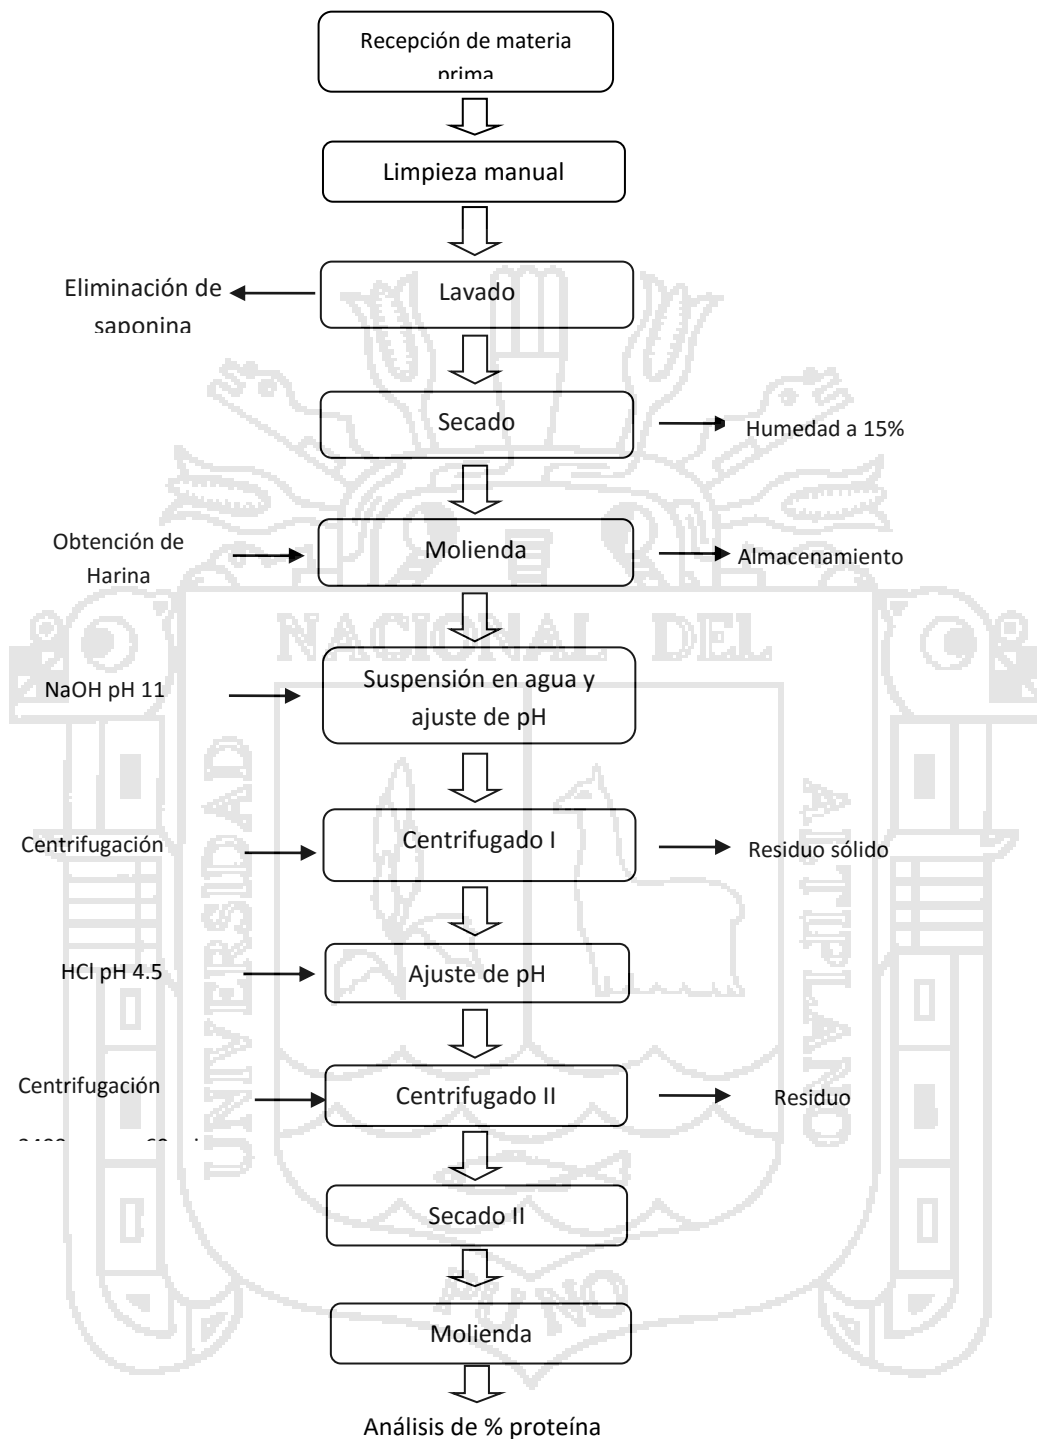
Recepción de materia prima

Limpieza manual

Eliminación de saponina

Lavado

Secado

Humedad a 15%

Obtención de Harina

Molienda

Almacenamiento

NACIONAL DEL

NaOH pH 11

Suspensión en agua y ajuste de pH

UNIVERSIDAD

ALTIPLANO

Centrifugación

Centrifugado I

Residuo sólido

HCl pH 4.5

Ajuste de pH

Centrifugación

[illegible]

Centrifugado II

Residuo

Secado II

PUNO

Molienda

Análisis de % proteína